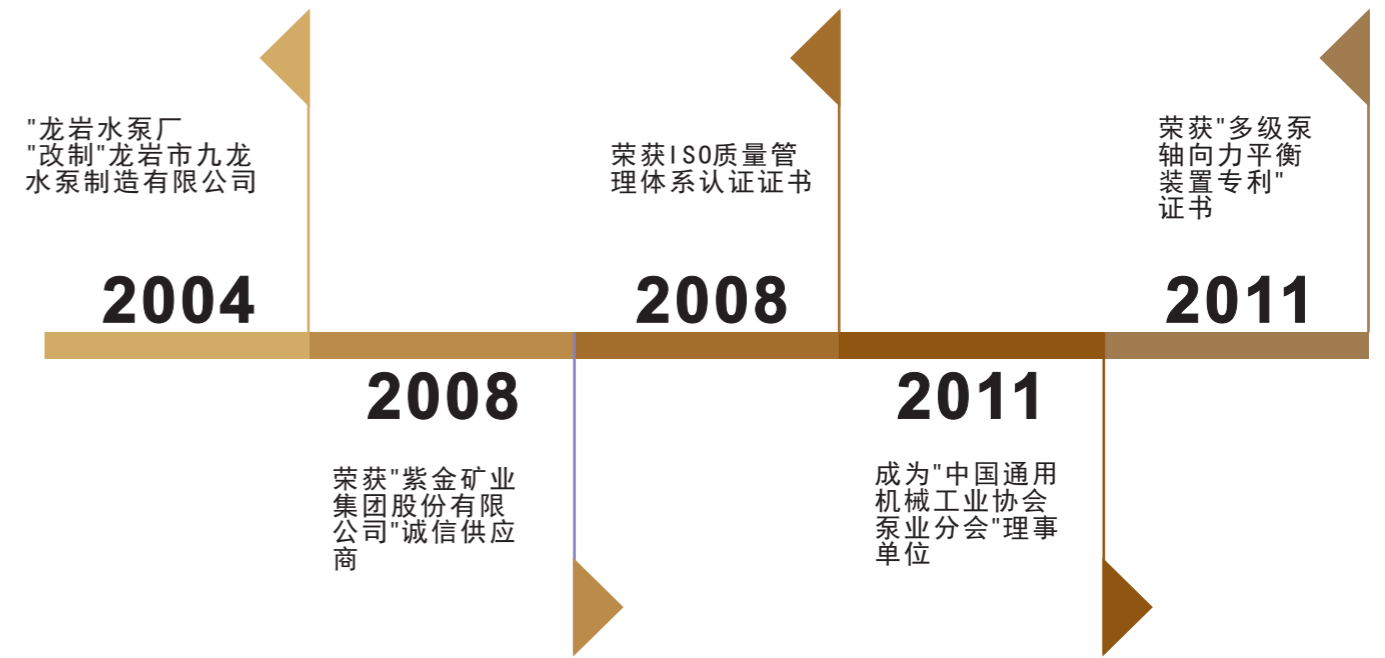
"龙岩水泵厂"改制"龙岩市九龙水泵制造有限公司

2004

2008

荣获"紫金矿业集团股份有限公司"诚信供应商

荣获ISO质量管理体系认证证书

2008

2011

成为"中国通用机械工业协会泵业分会"理事单位

荣获"多级泵轴向力平衡装置专利"证书

2011